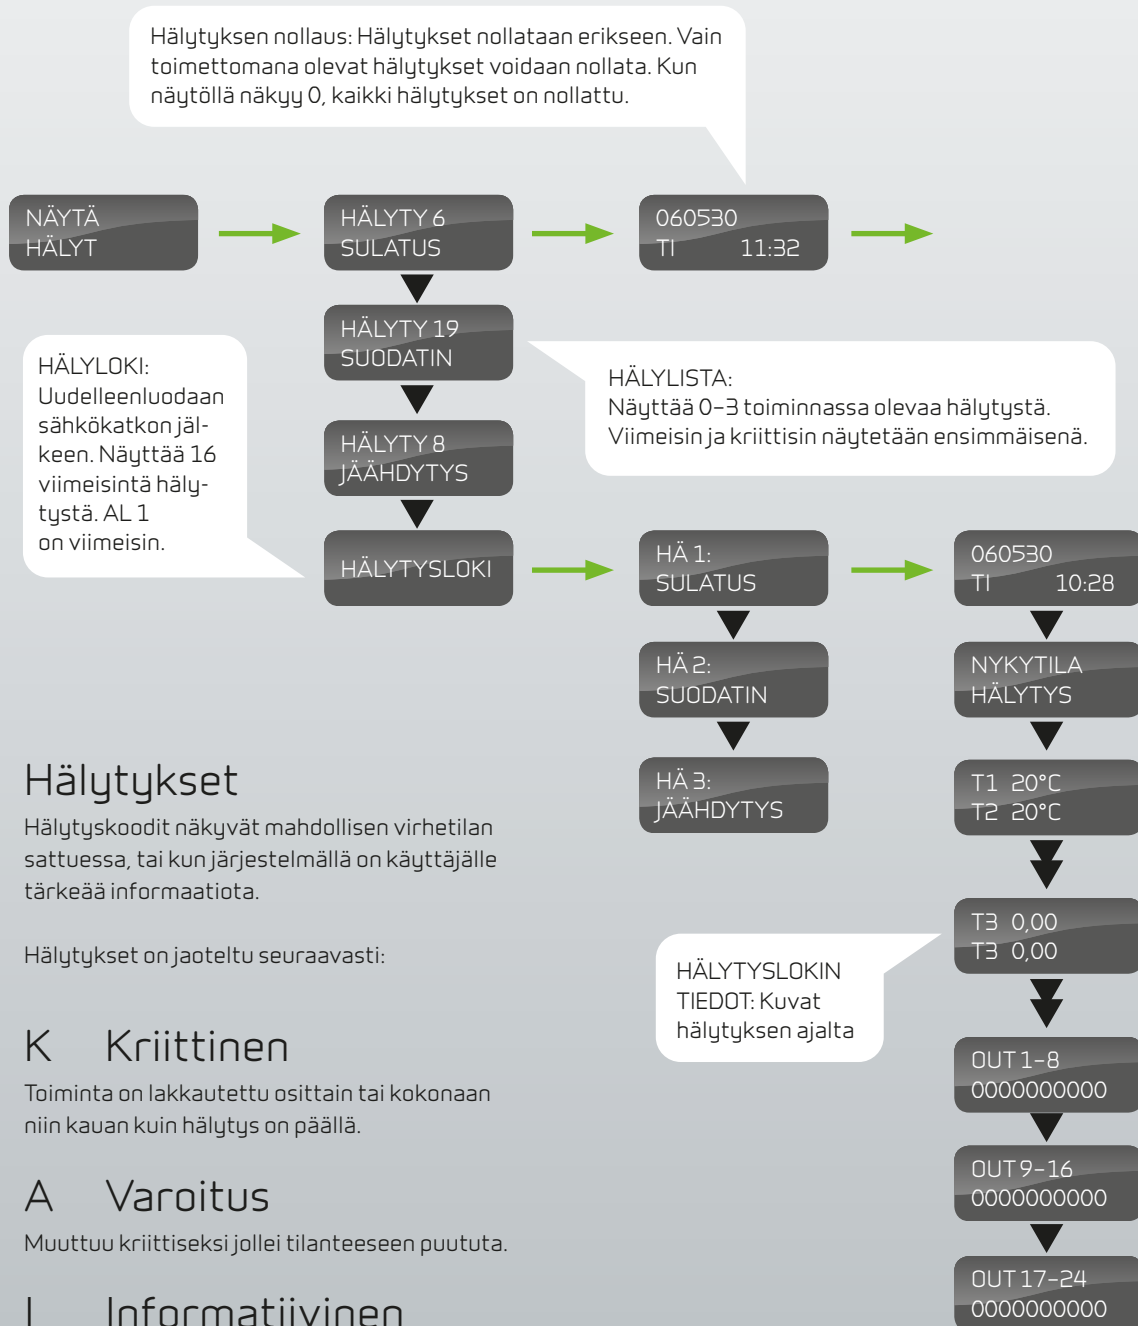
Hälytyksen nollaus: Hälytykset nollataan erikseen. Vain toimettomana olevat hälytykset voidaan nollata. Kun näytöllä näkyy 0, kaikki hälytykset on nollattu.

NÄYTÄ HÄLYT

HÄLYTY 6 SULATUS

060530 TI 11:32

HÄLYTY 19 SUODATIN

HÄLYLOKI: Uudelleenluodaan sähkökatkon jälkeen. Näyttää 16 viimeisintä hälytystä. AL 1 on viimeisin.

HÄLYLISTA: Näyttää 0–3 toiminnassa olevaa hälytystä. Viimeisin ja kriittisin näytetään ensimmäisenä.

HÄLYTY 8 JÄÄHDYTYS

HÄLYTYSLOKI

HÄ 1: SULATUS

060530 TI 10:28

HÄ 2: SUODATIN

NYKYTILA HÄLYTYS

HÄ 3: JÄÄHDYTYS

T1 20°C T2 20°C

Hälytykset

Hälytyskoodit näkyvät mahdollisen virhetilan sattuessa, tai kun järjestelmällä on käyttäjälle tärkeää informaatiota.

Hälytykset on jaoteltu seuraavasti:

T3 0,00 T3 0,00

HÄLYTYSLOKIN TIEDOT: Kuvat hälytyksen ajalta

K Kriittinen

Toiminta on lakkautettu osittain tai kokonaan niin kauan kuin hälytys on päällä.

OUT 1–8 0000000000

A Varoitus

Muuttuu kriittiseksi jollei tilanteeseen puututa.

OUT 9–16 0000000000

I Informatiivinen

OUT 17–24 0000000000